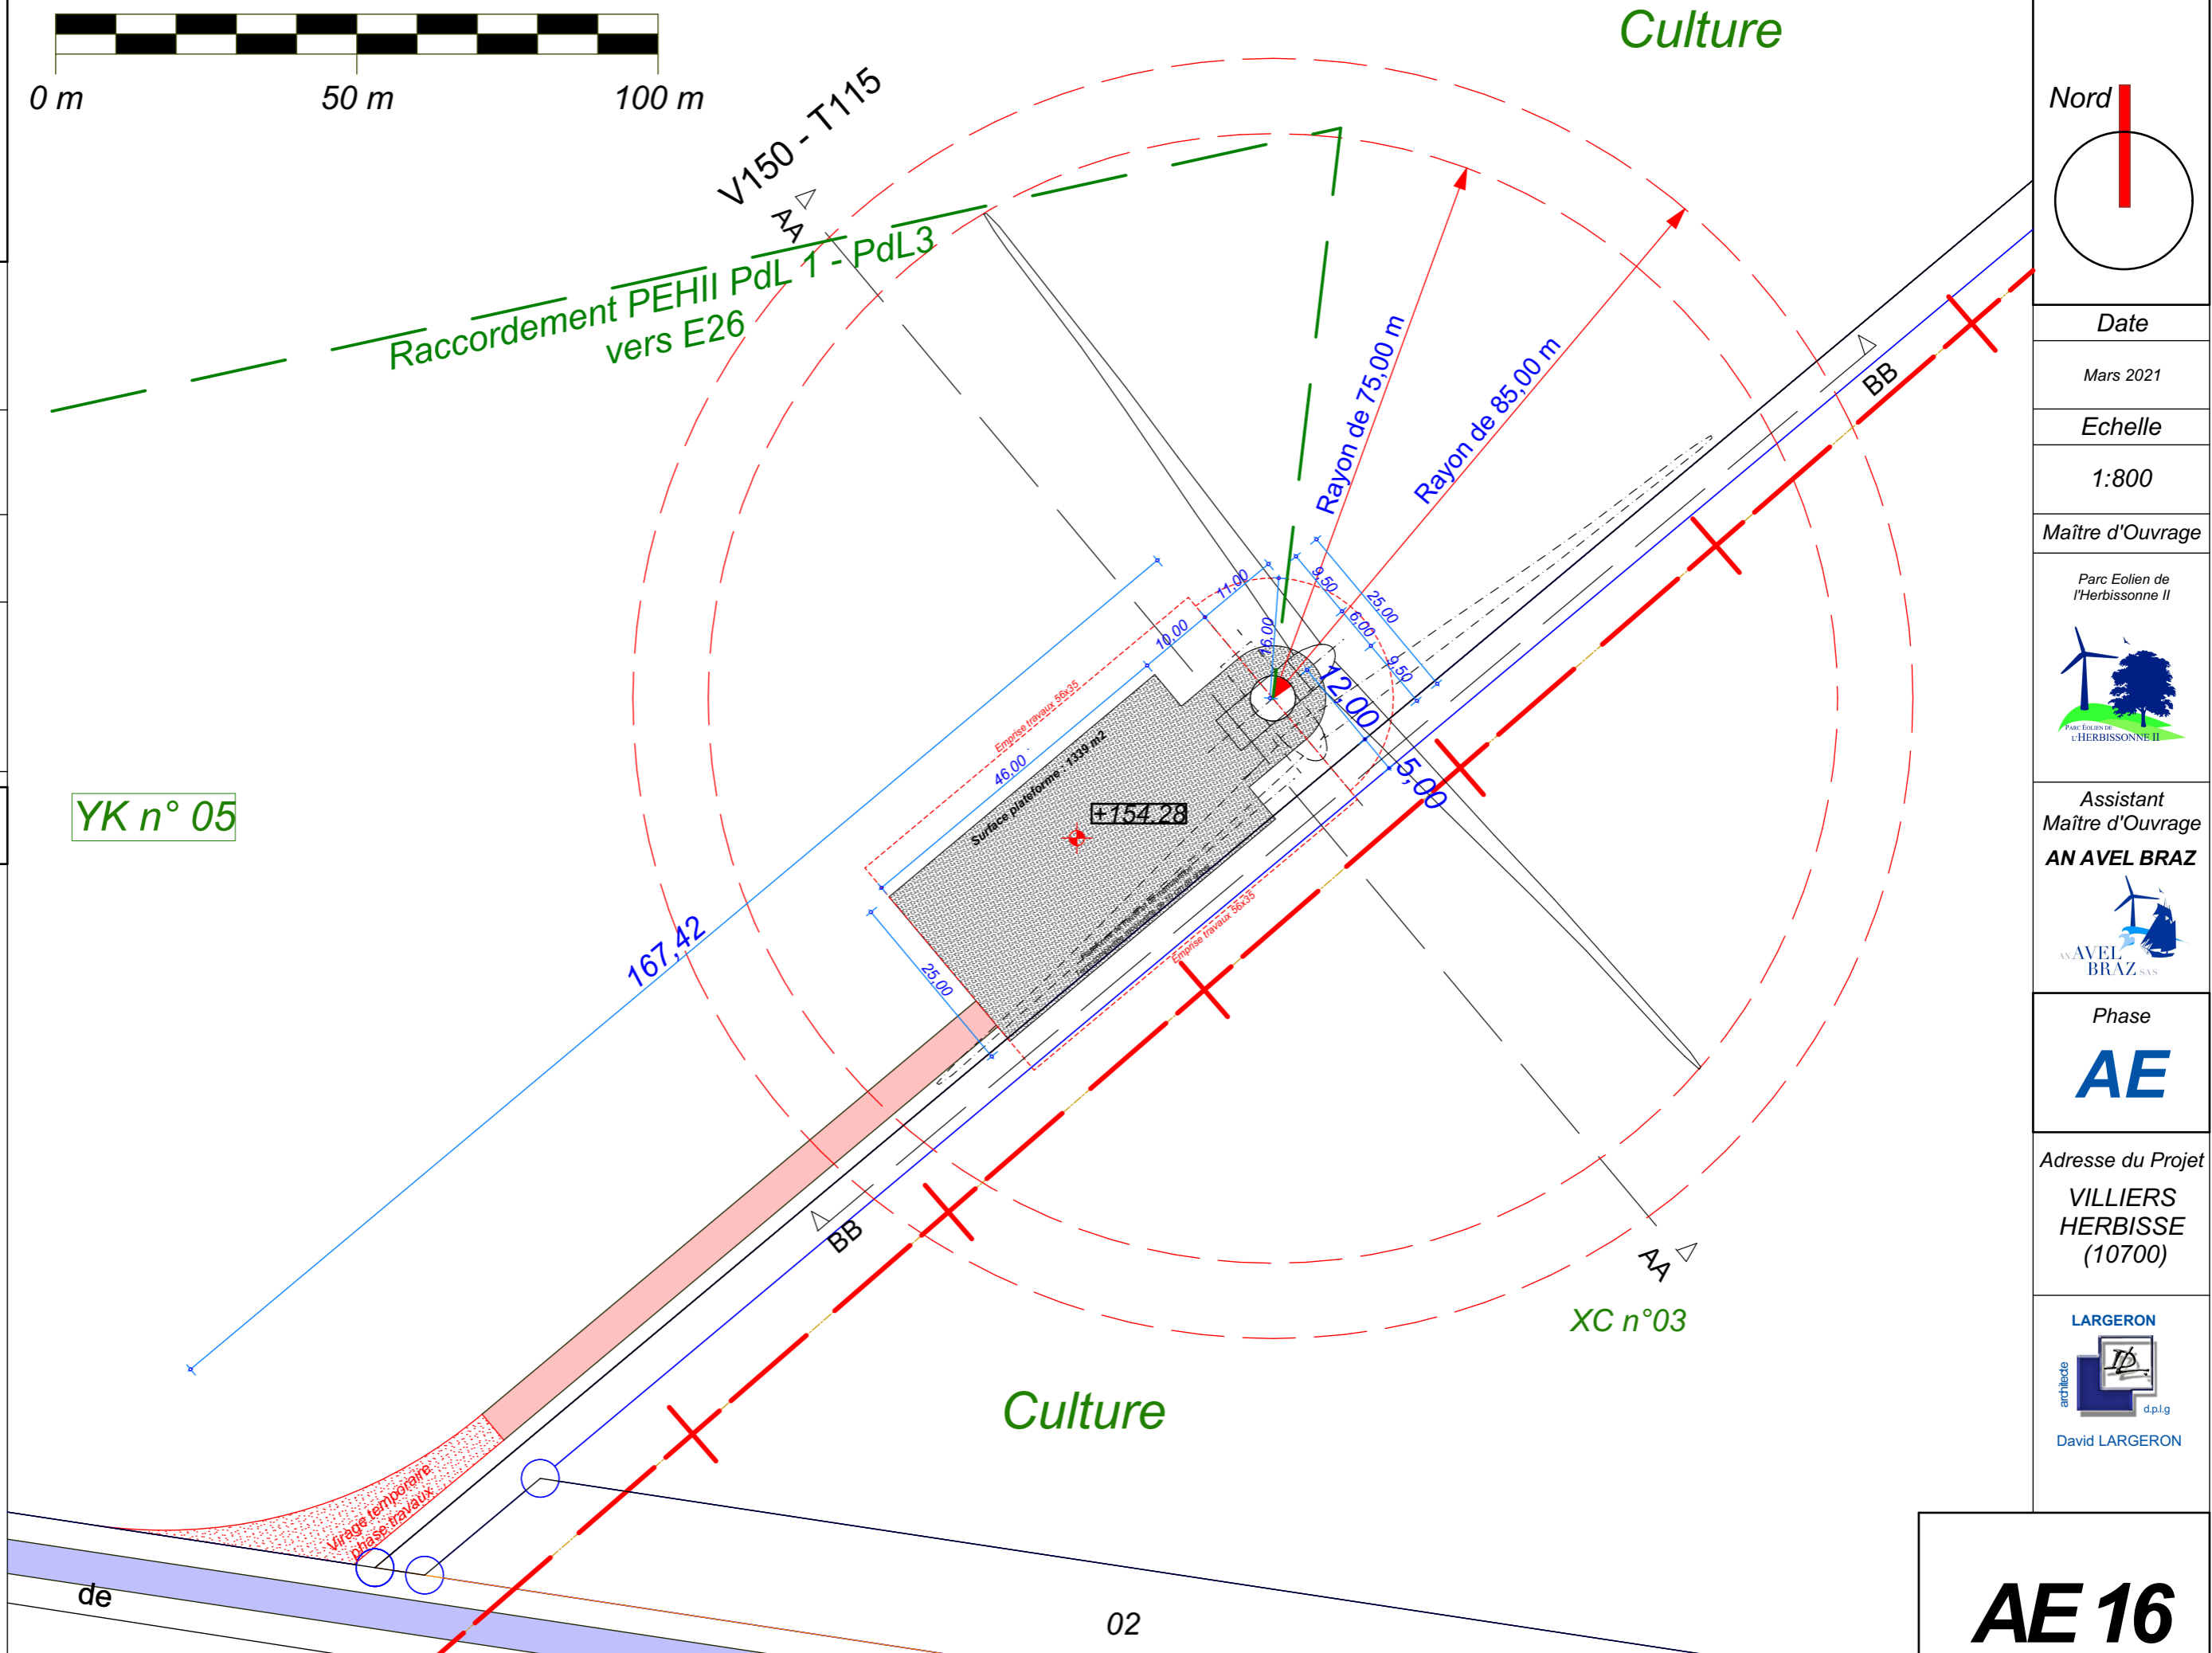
0 m
50 m
100 m

Culture

V150 - T115

AA

Raccordement PEHII PdL 1 - PdL3
vers E26

Rayon de 75,00 m
Rayon de 85,00 m

BB

11,00
10,00
46,00
16,00
9,50
6,00
9,50
25,00
12,00
5,00
Emprise travaux 56x35
Surface plateforme : 1339 m2
+154.28
Emprise travaux 56x35
25,00
167,42

YK n° 05

BB

AA

XC n°03

Culture

Virage temporaire
phase travaux

de

02

Nord

Date
Mars 2021
Echelle
1:800
Maître d'Ouvrage
Parc Eolien de l'Herbissonne II
PARC EOLIEN DE L'HERBISSONNE II
Assistant Maître d'Ouvrage
AN AVEL BRAZ
AN AVEL BRAZ SAS
Phase
AE
Adresse du Projet
VILLIERS HERBISSE (10700)
LARGERON
architecte
d.p.l.g
David LARGERON

AE 16